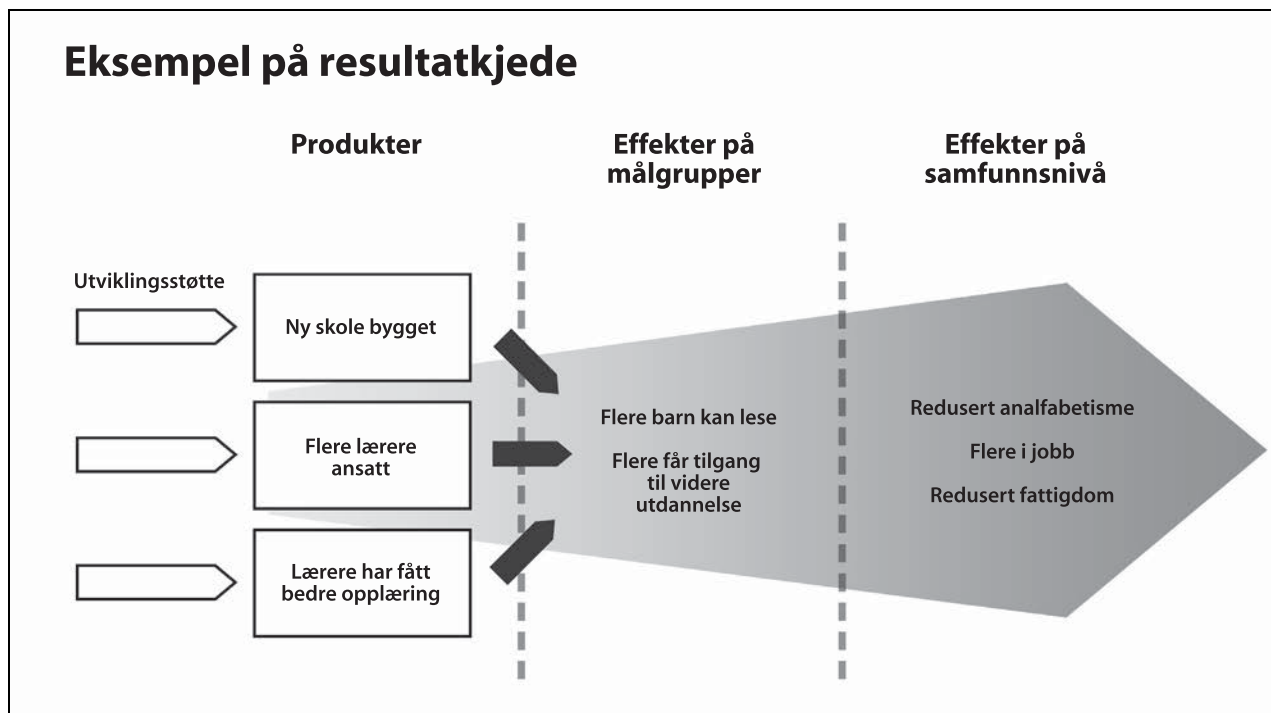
Eksempel på resultatkjede

Produkter

Effekter på målgrupper

Effekter på samfunnsnivå

Utviklingsstøtte

Ny skole bygget

Flere lærere ansatt

Lærere har fått bedre opplæring

Flere barn kan lese

Flere får tilgang til videre utdannelse

Redusert analfabetisme

Flere i jobb

Redusert fattigdom